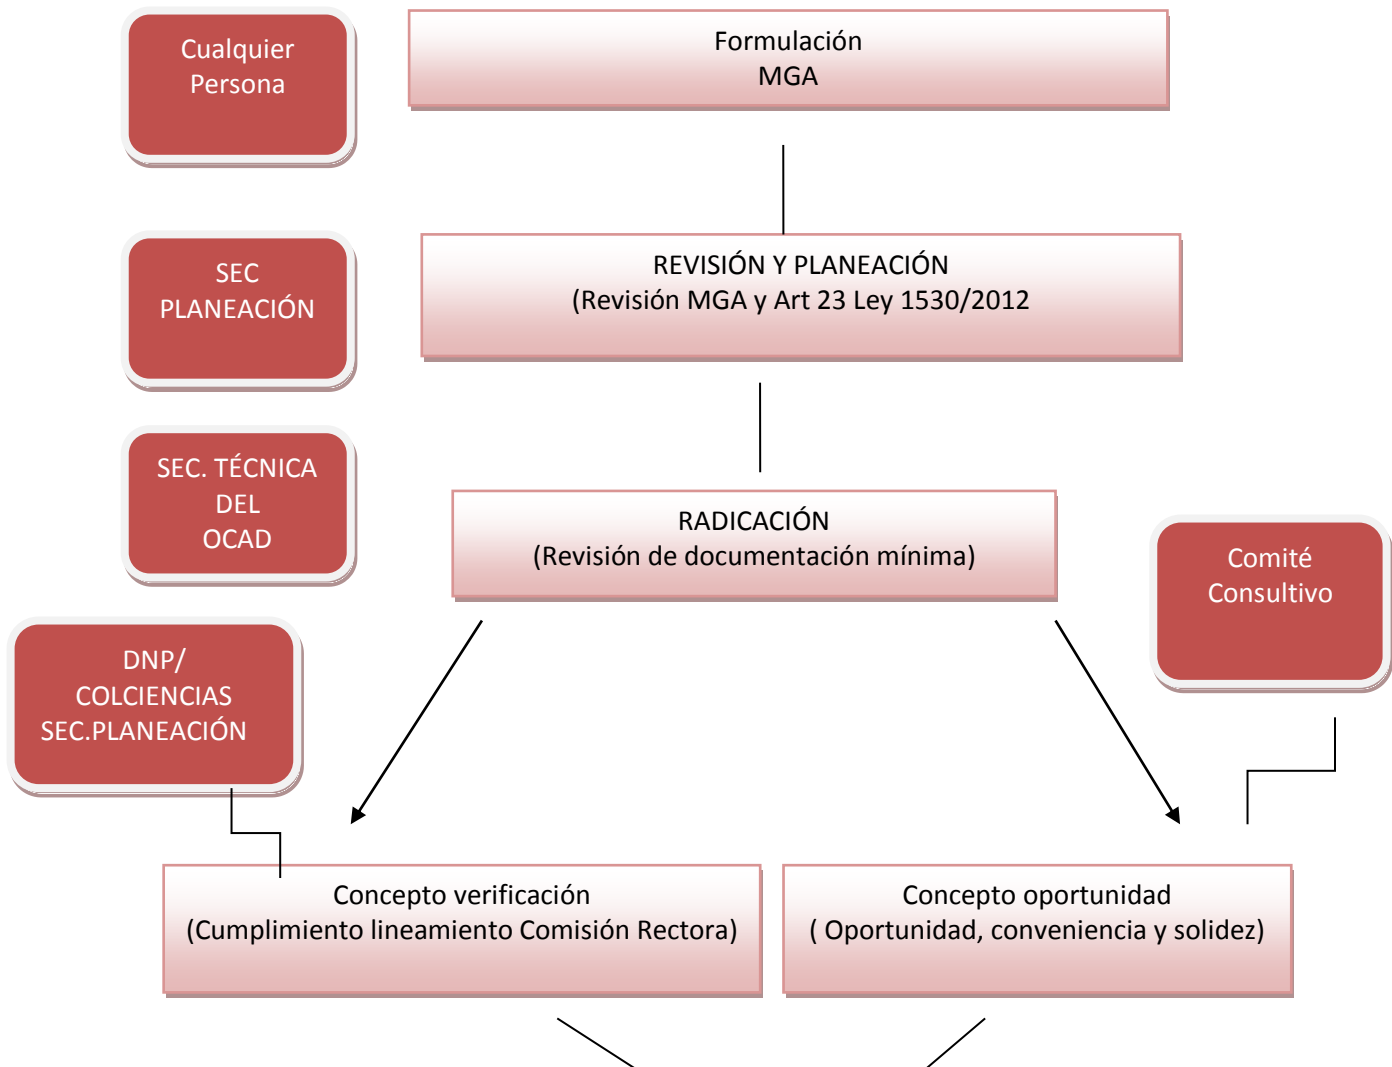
Cualquier Persona

Formulación MGA

SEC PLANEACIÓN

REVISIÓN Y PLANEACIÓN (Revisión MGA y Art 23 Ley 1530/2012

SEC. TÉCNICA DEL OCAD

RADICACIÓN (Revisión de documentación mínima)

Comité Consultivo

DNP/ COLCIENCIAS SEC.PLANEACIÓN

Concepto verificación (Cumplimiento lineamiento Comisión Rectora)

Concepto oportunidad ( Oportunidad, conveniencia y solidez)